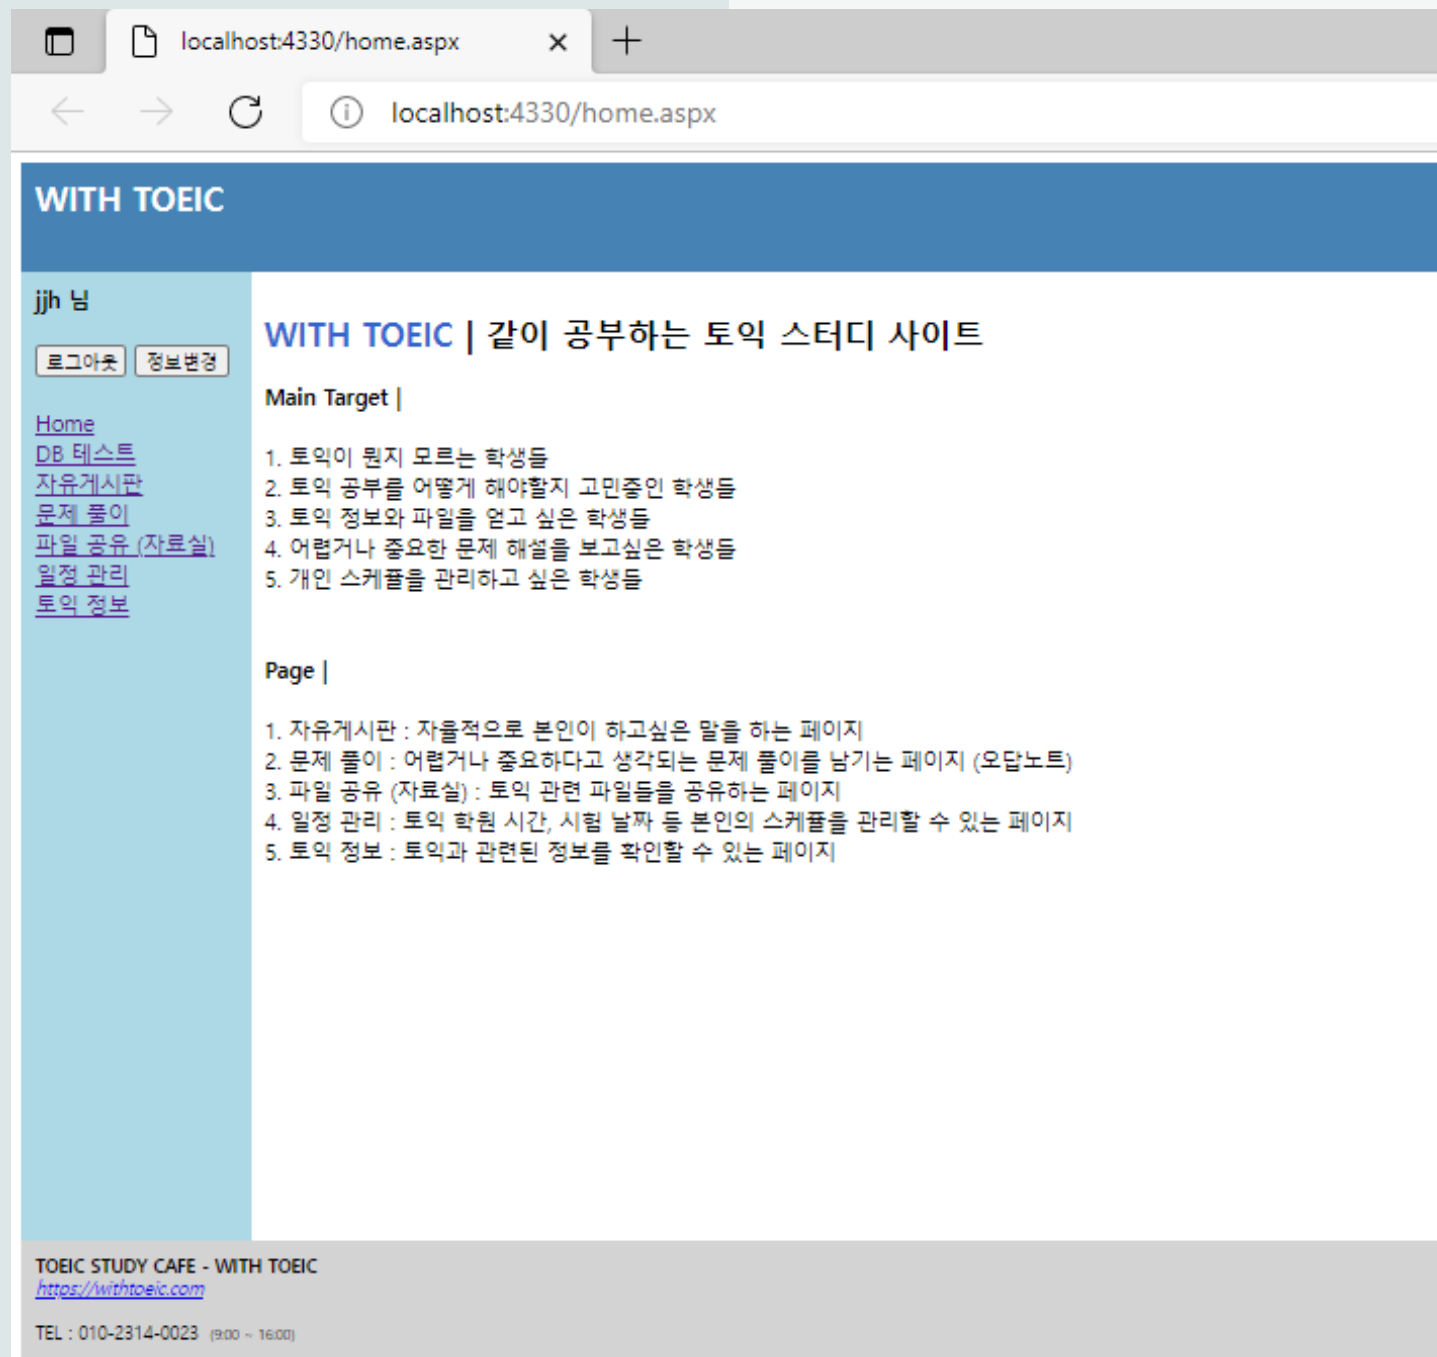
localhost:4330/home.aspx

localhost:4330/home.aspx

WITH TOEIC

jjh 님

로그아웃 정보변경

Home
DB 테스트
자유게시판
문제 풀이
파일 공유 (자료실)
일정 관리
토익 정보

WITH TOEIC | 같이 공부하는 토익 스터디 사이트

Main Target |

1. 토익이 뭔지 모르는 학생들
2. 토익 공부를 어떻게 해야할지 고민중인 학생들
3. 토익 정보와 파일을 얻고 싶은 학생들
4. 어렵거나 중요한 문제 해설을 보고싶은 학생들
5. 개인 스케쥴을 관리하고 싶은 학생들

Page |

1. 자유게시판 : 자율적으로 본인이 하고싶은 말을 하는 페이지
2. 문제 풀이 : 어렵거나 중요하다고 생각되는 문제 풀이를 남기는 페이지 (오답노트)
3. 파일 공유 (자료실) : 토익 관련 파일들을 공유하는 페이지
4. 일정 관리 : 토익 학원 시간, 시험 날짜 등 본인의 스케쥴을 관리할 수 있는 페이지
5. 토익 정보 : 토익과 관련된 정보를 확인할 수 있는 페이지

TOEIC STUDY CAFE - WITH TOEIC
https://withtoeic.com

TEL : 010-2314-0023 (9:00 ~ 16:00)